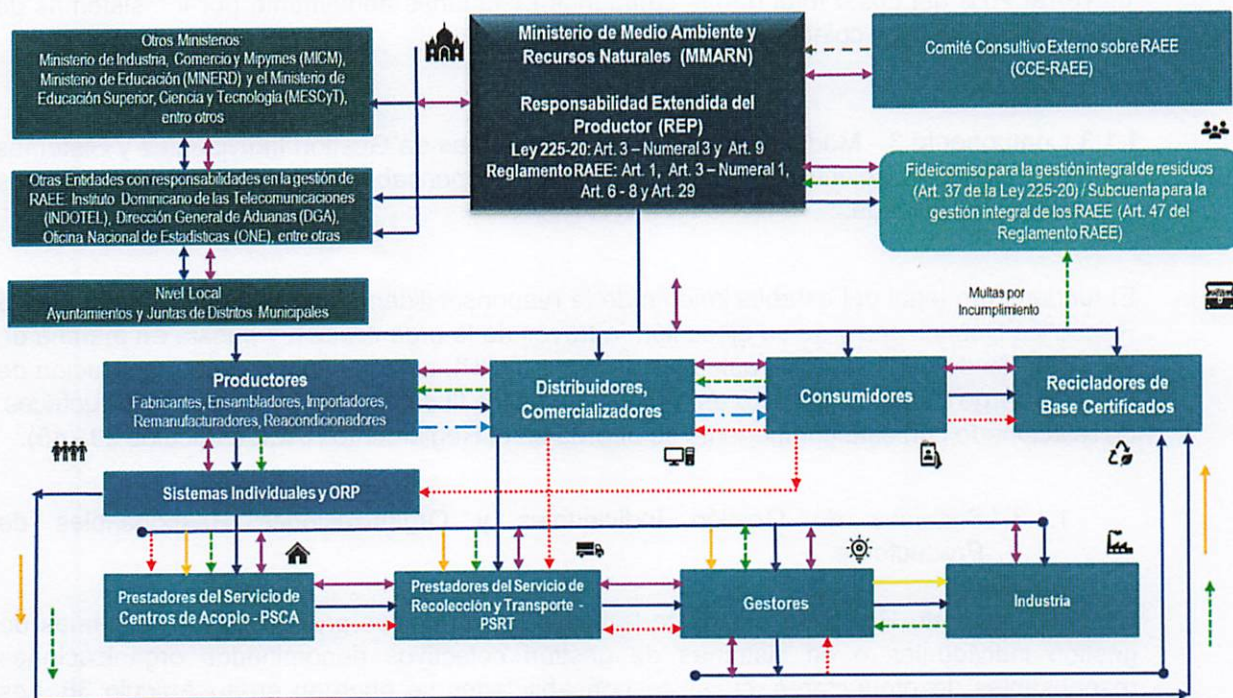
Otros Ministerios:
Ministerio de Industria, Comercio y Mipymes (MICM), Ministerio de Educación (MINERD) y el Ministerio de Educación Superior, Ciencia y Tecnología (MESCyT), entre otros

Otras Entidades con responsabilidades en la gestión de RAEE: Instituto Dominicano de las Telecomunicaciones (INDOTEL), Dirección General de Aduanas (DGA), Oficina Nacional de Estadísticas (ONE), entre otras

Nivel Local
Ayuntamientos y Juntas de Distritos Municipales

Ministerio de Medio Ambiente y Recursos Naturales (MMARN)

Responsabilidad Extendida del Productor (REP)
Ley 225-20: Art. 3 – Numeral 3 y Art. 9
Reglamento RAEE: Art. 1, Art. 3 – Numeral 1, Art. 6 - 8 y Art. 29

Comité Consultivo Externo sobre RAEE (CCE-RAEE)

Fideicomiso para la gestión integral de residuos (Art. 37 de la Ley 225-20) / Subcuenta para la gestión integral de los RAEE (Art. 47 del Reglamento RAEE)

Multas por Incumplimiento

Productores
Fabricantes, Ensambladores, Importadores, Remanufacturadores, Reacondicionadores

Distribuidores, Comercializadores

Consumidores

Recicladores de Base Certificados

Sistemas Individuales y ORP

Prestadores del Servicio de Centros de Acopio - PSCA

Prestadores del Servicio de Recolección y Transporte - PSRT

Gestores

Industria